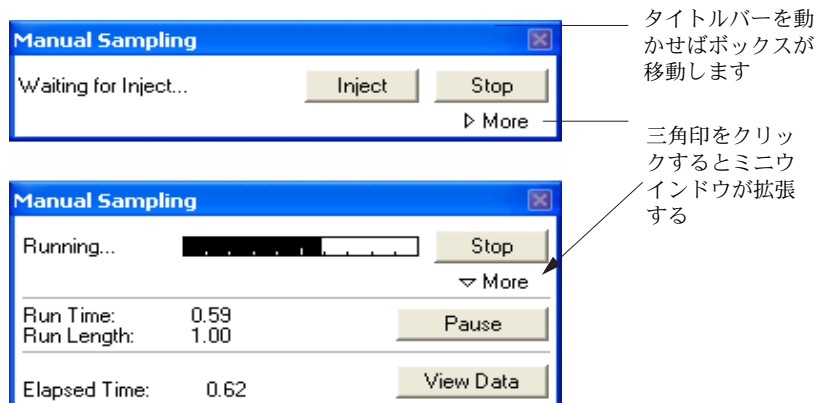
Manual Sampling

Waiting for Inject...

Inject

Stop

▷ More

タイトルバーを動かせばボックスが移動します

三角印をクリックするとミニウインドウが拡張する

Manual Sampling

Running...

Stop

▽ More

Run Time: 0.59
Run Length: 1.00

Pause

Elapsed Time: 0.62

View Data